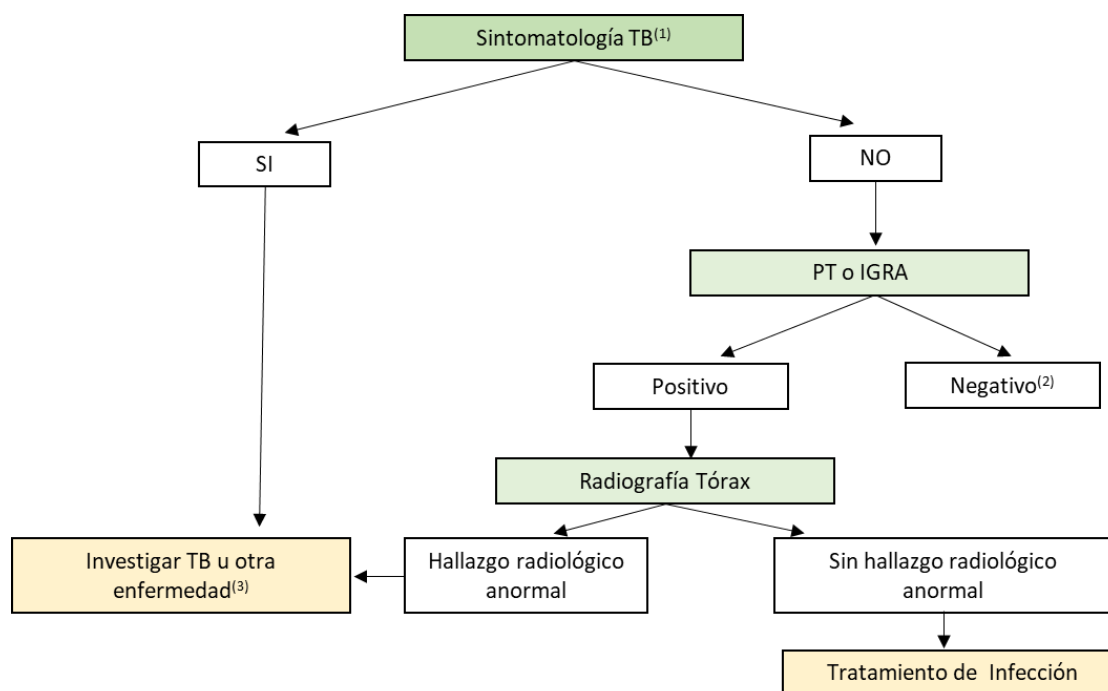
Sintomatología TB$^{(1)}$

SI

NO

PT o IGRA

Positivo

Negativo$^{(2)}$

Radiografía Tórax

Investigar TB u otra enfermedad$^{(3)}$

Hallazgo radiológico anormal

Sin hallazgo radiológico anormal

Tratamiento de Infección